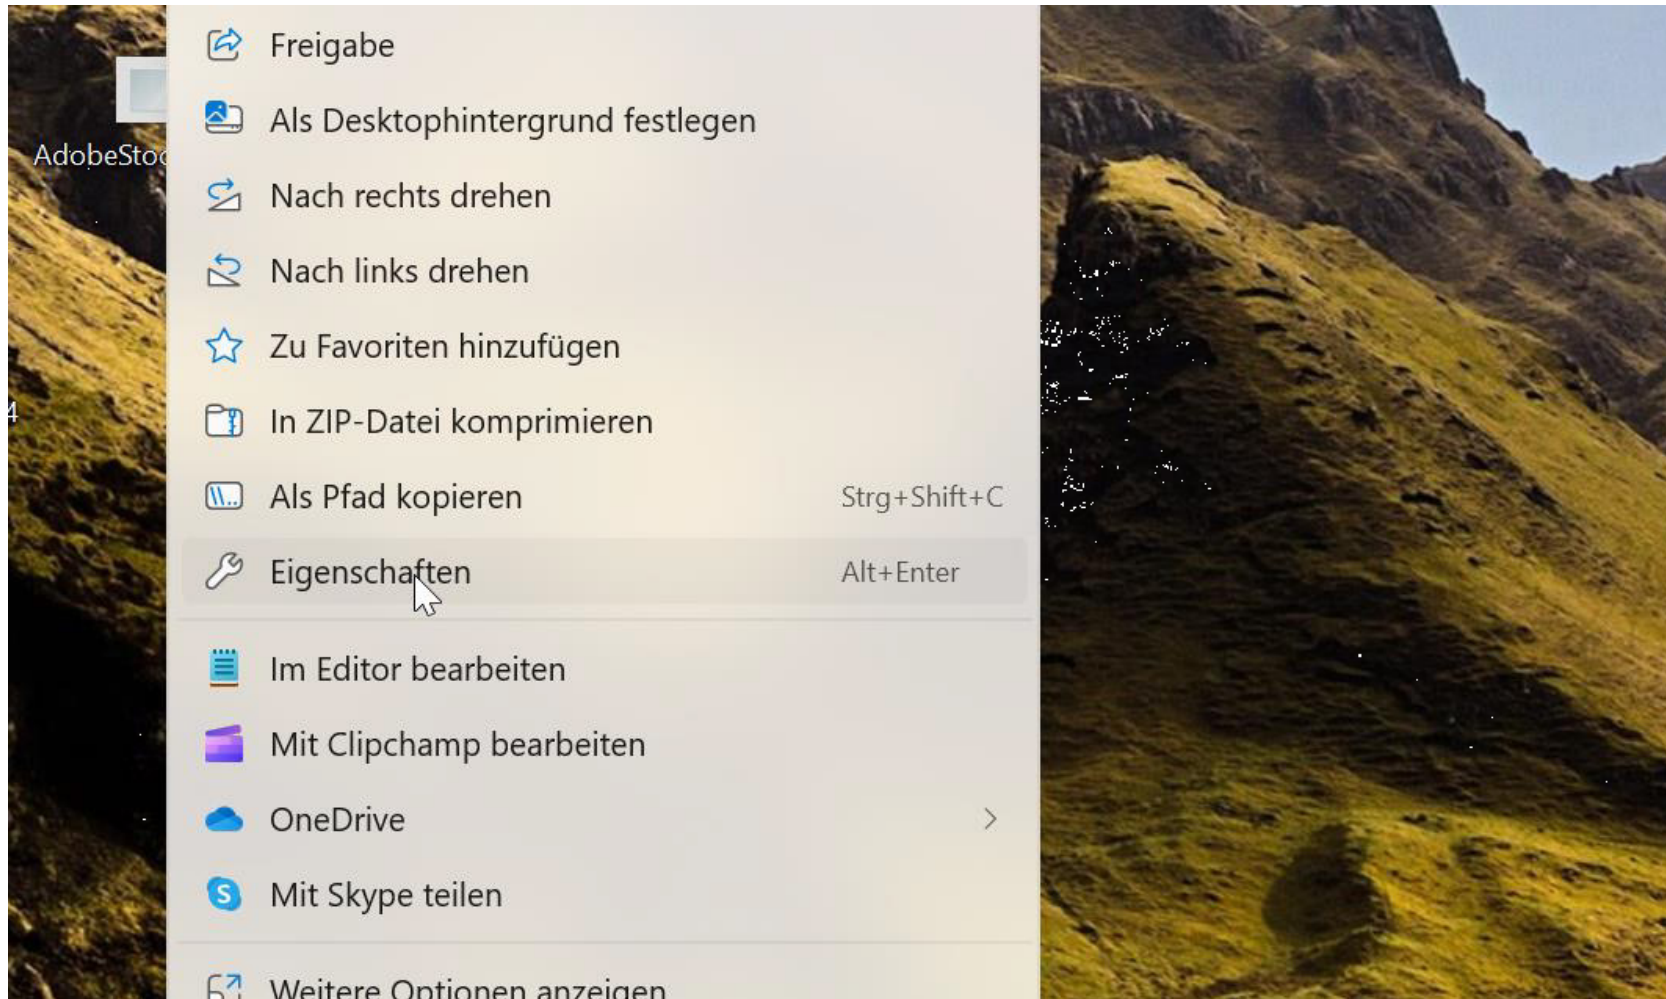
AdobeStoc

4

Freigabe
Als Desktophintergrund festlegen
Nach rechts drehen
Nach links drehen
Zu Favoriten hinzufügen
In ZIP-Datei komprimieren
Als Pfad kopieren Strg+Shift+C
Eigenschaften Alt+Enter
Im Editor bearbeiten
Mit Clipchamp bearbeiten
OneDrive
Mit Skype teilen
Weitere Optionen anzeigen